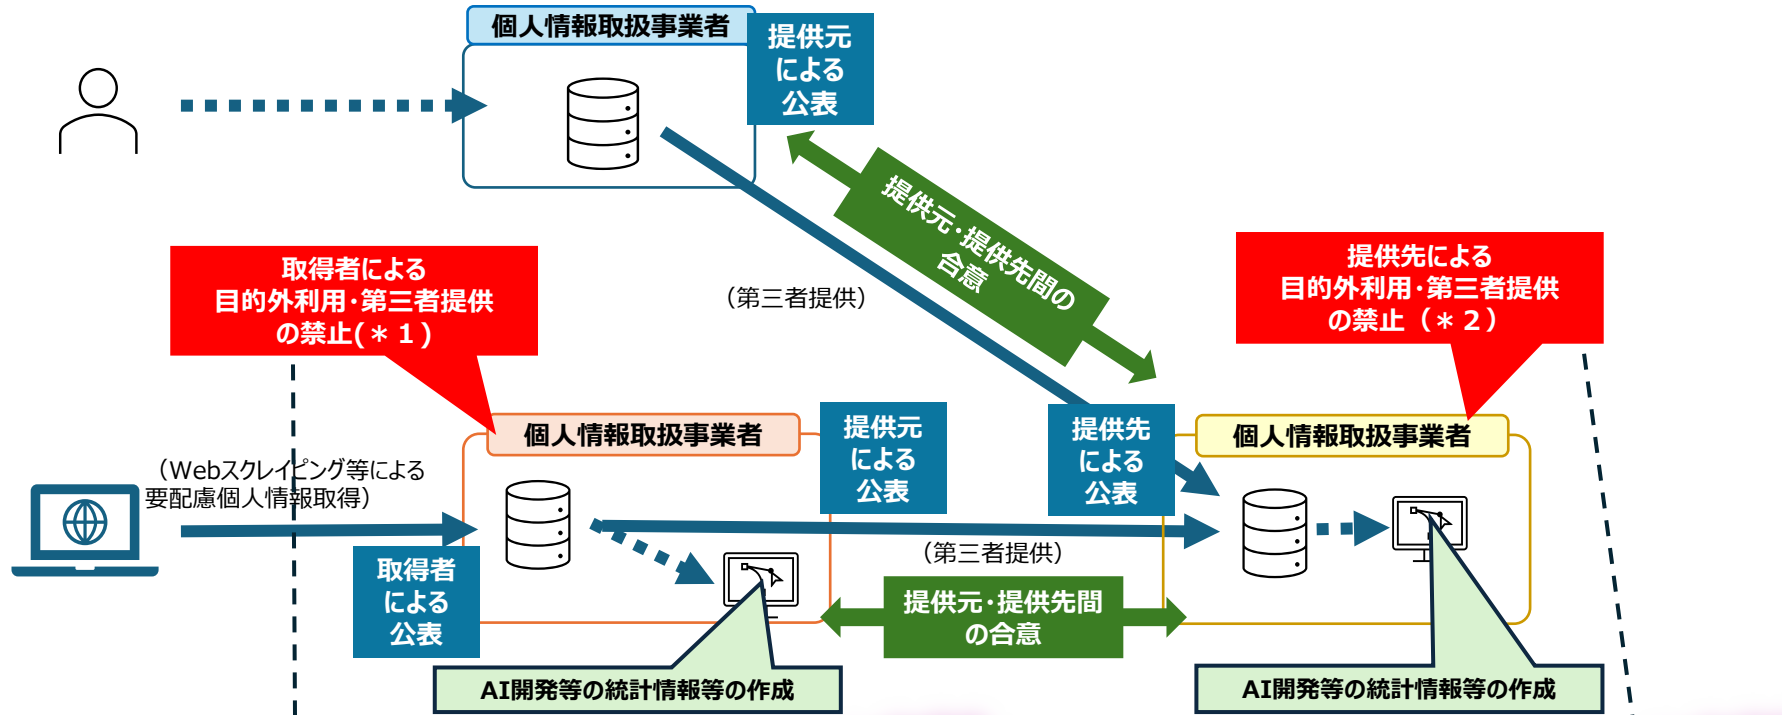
個人情報取扱事業者

提供元による公表

提供元・提供先間の合意

（第三者提供）

取得者による目的外利用・第三者提供の禁止(＊１)

提供先による目的外利用・第三者提供の禁止（＊２）

個人情報取扱事業者

提供元による公表

提供先による公表

個人情報取扱事業者

（Webスクレイピング等による要配慮個人情報取得）

取得者による公表

（第三者提供）

提供元・提供先間の合意

AI開発等の統計情報等の作成

AI開発等の統計情報等の作成